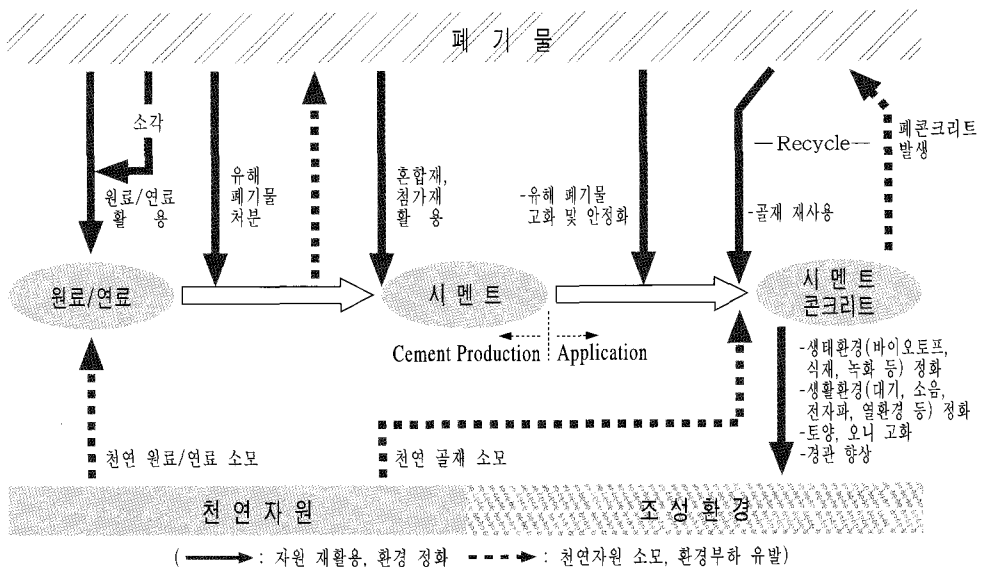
폐 기 물

소각

원료/연료 활 용

유해 폐기물 처분

혼합재, 첨가재 활 용

-유해 폐기물 고화 및 안정화

—Recycle—

-골재 재사용

폐콘크리트 발생

원료/연료

시 멘 트

시 멘 트 콘크리트

Cement Production

Application

-생태환경(바이오토프, 식재, 녹화 등) 정화
-생활환경(대기, 소음, 전자파, 열환경 등) 정화
-토양, 오니 고화
-경관 향상

천연 원료/연료 소모

천연 골재 소모

천연자원

조성환경

( ⟶ : 자원 재활용, 환경 정화 ---▶ : 천연자원 소모, 환경부하 유발)